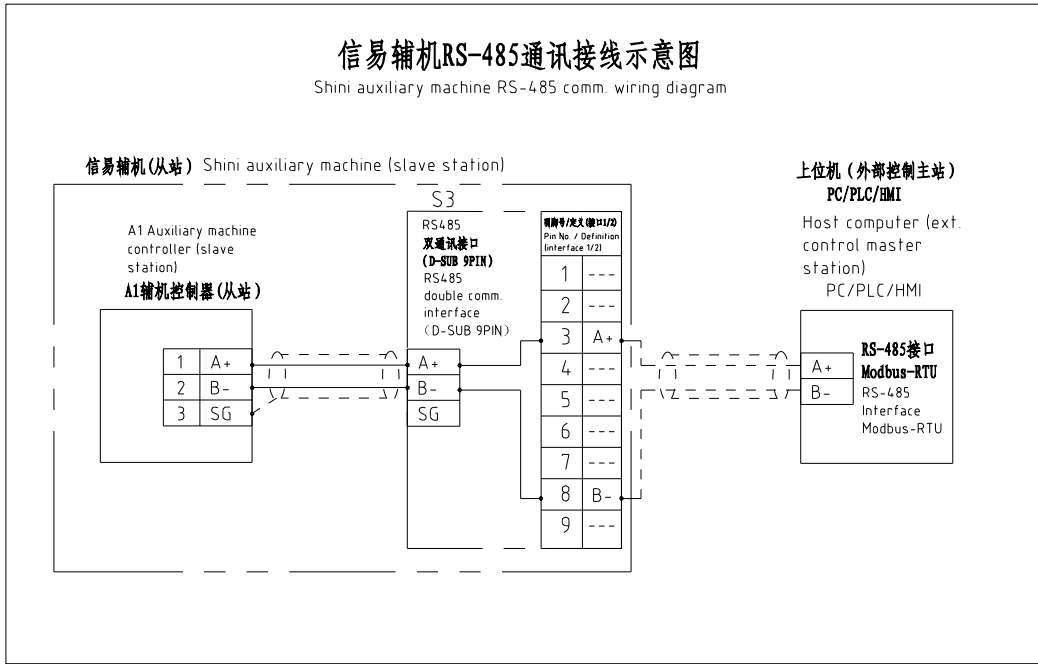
信易辅机RS-485通讯接线示意图

Shini auxiliary machine RS-485 comm. wiring diagram

信易辅机(从站) Shini auxiliary machine (slave station)

S3

A1 Auxiliary machine controller (slave station)
A1辅机控制器(从站)

| 1 | A+ |
|---|---|
| 2 | B- |
| 3 | SG |

RS485
双通讯接口
(D-SUB 9PIN)
RS485 double comm. interface (D-SUB 9PIN)

| A+ |
|---|
| B- |
| SG |

引脚号/定义(接口1/2)
Pin No. / Definition (interface 1/2)

| 1 | --- |
|---|---|
| 2 | --- |
| 3 | A+ |
| 4 | --- |
| 5 | --- |
| 6 | --- |
| 7 | --- |
| 8 | B- |
| 9 | --- |

上位机 (外部控制主站)
PC/PLC/HMI
Host computer (ext. control master station)
PC/PLC/HMI

| A+ |
|---|
| B- |

RS-485接口
Modbus-RTU
RS-485 Interface Modbus-RTU